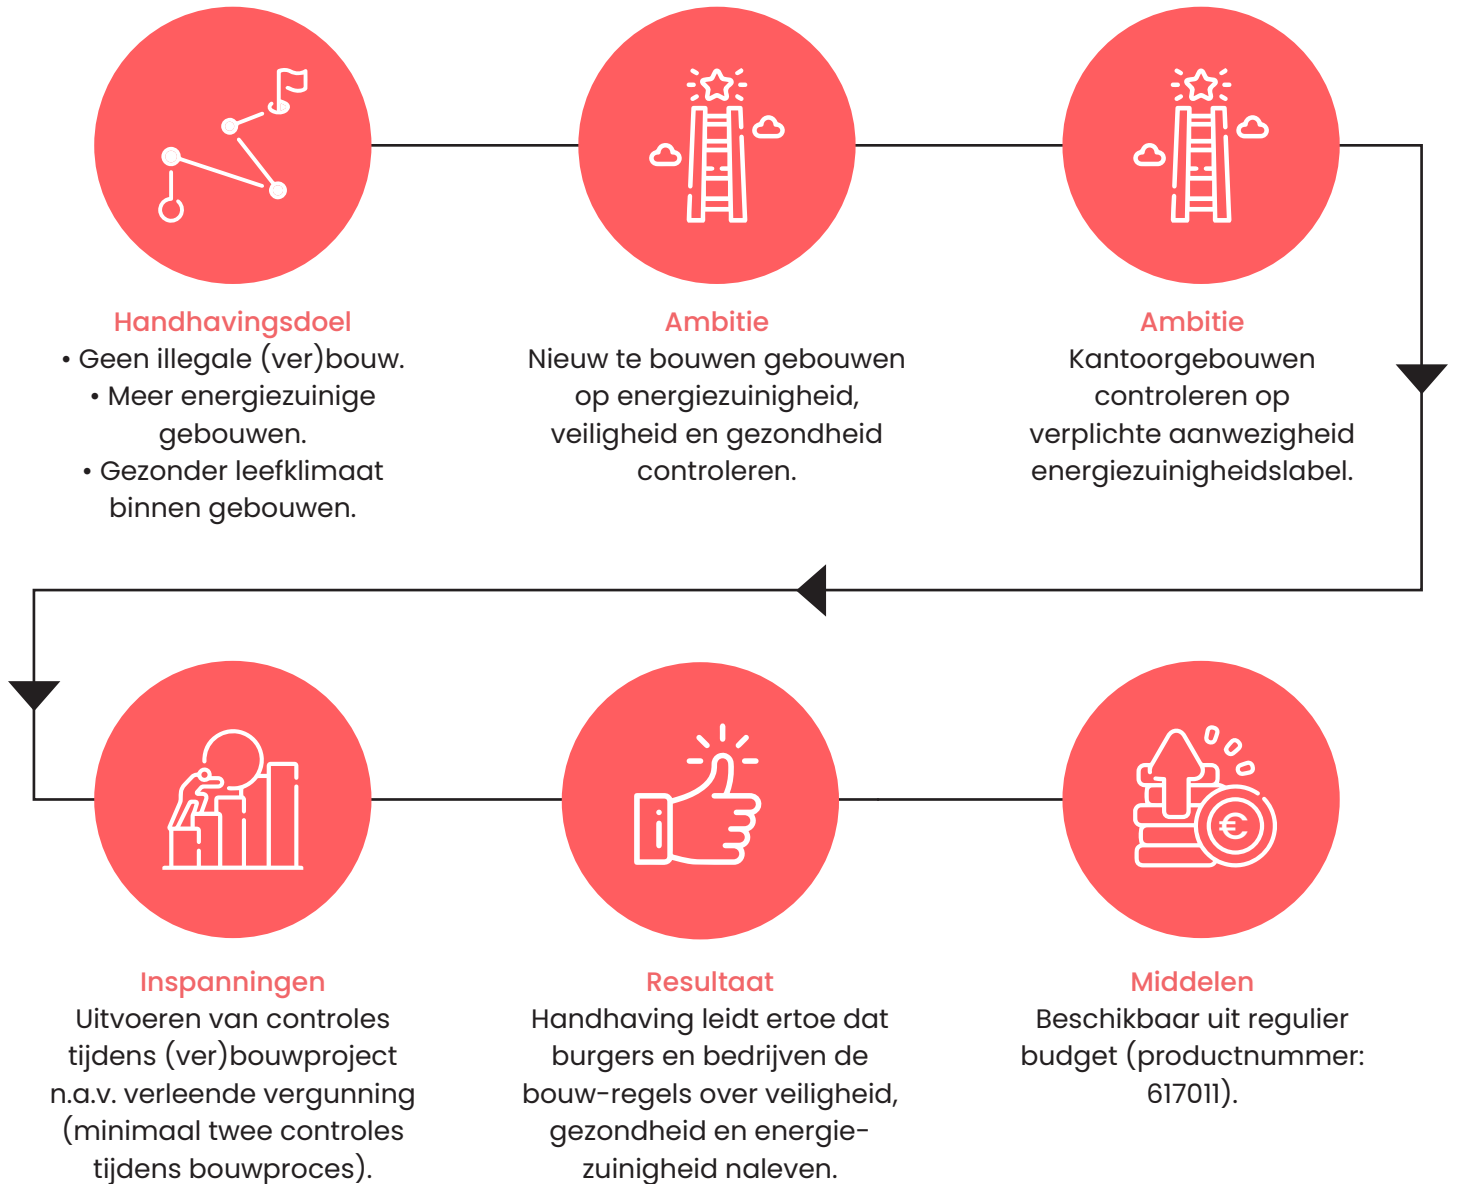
Handhavingsdoel
• Geen illegale (ver)bouw.
• Meer energiezuinige gebouwen.
• Gezonder leefklimaat binnen gebouwen.

Ambitie
Nieuw te bouwen gebouwen op energiezuinigheid, veiligheid en gezondheid controleren.

Ambitie
Kantoorgebouwen controleren op verplichte aanwezigheid energiezuinigheidslabel.

Inspanningen
Uitvoeren van controles tijdens (ver)bouwproject n.a.v. verleende vergunning (minimaal twee controles tijdens bouwproces).

Resultaat
Handhaving leidt ertoe dat burgers en bedrijven de bouw-regels over veiligheid, gezondheid en energiezuinigheid naleven.

Middelen
Beschikbaar uit regulier budget (productnummer: 617011).